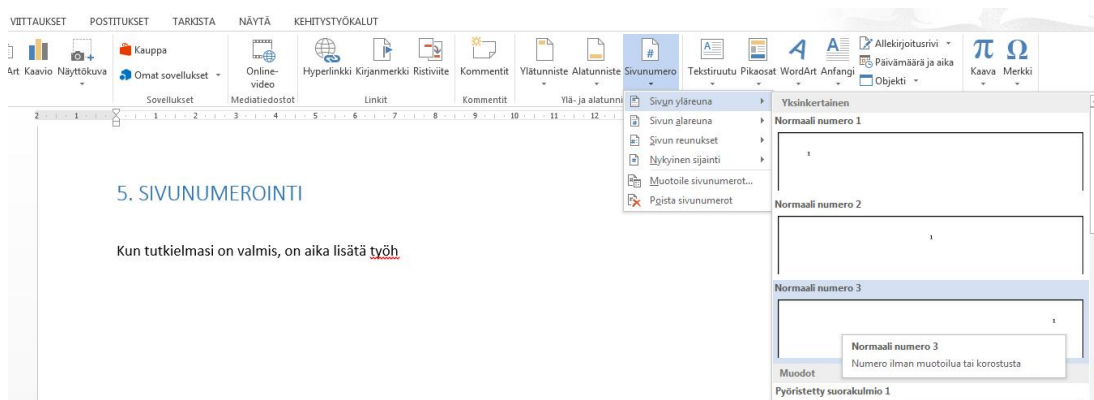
VIITTAUKSET POSTITUKSET TARKISTA NÄYTÄ KEHITYSTYÖKALUT

Art Kaavio Näyttökuva

Kauppa
Omat sovellukset
Sovellukset

Online-video
Mediatiedostot

Hyperlinkki Kirjanmerkki Ristiviite
Linkit

Kommentit
Kommentit

Ylätunniste Alatunniste Sivunumero
Ylä- ja alatunni

Tekstiruutu Pikaosat WordArt Anfangi

Allekirjoitusrivi
Päivämäärä ja aika
Objekti

Kaava Merkki

Sivun yläreuna
Sivun alareuna
Sivun reunukset
Nykyinen sijainti
Muotoile sivunumerot...
Poista sivunumerot

Yksinkertainen
Normaali numero 1
1
Normaali numero 2
1
Normaali numero 3
1
Normaali numero 3
Numero ilman muotoilua tai korostusta
Muodot
Pyöristetty suorakulmio 1

5. SIVUNUMEROINTI

Kun tutkielmasi on valmis, on aika lisätä työh